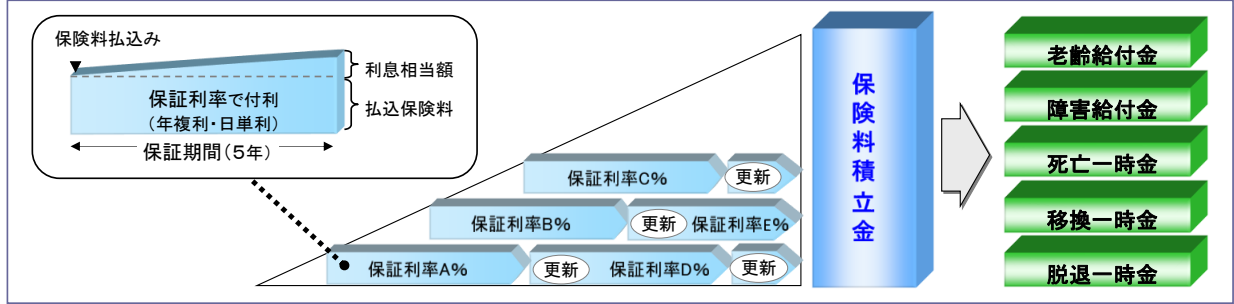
保険料払込み

利息相当額

保証利率で付利
（年複利・日単利）

払込保険料

保証期間（5年）

保証利率C%

更新

保証利率B%

更新

保証利率E%

保証利率A%

更新

保証利率D%

更新

保険料積立金

老齢給付金

障害給付金

死亡一時金

移換一時金

脱退一時金